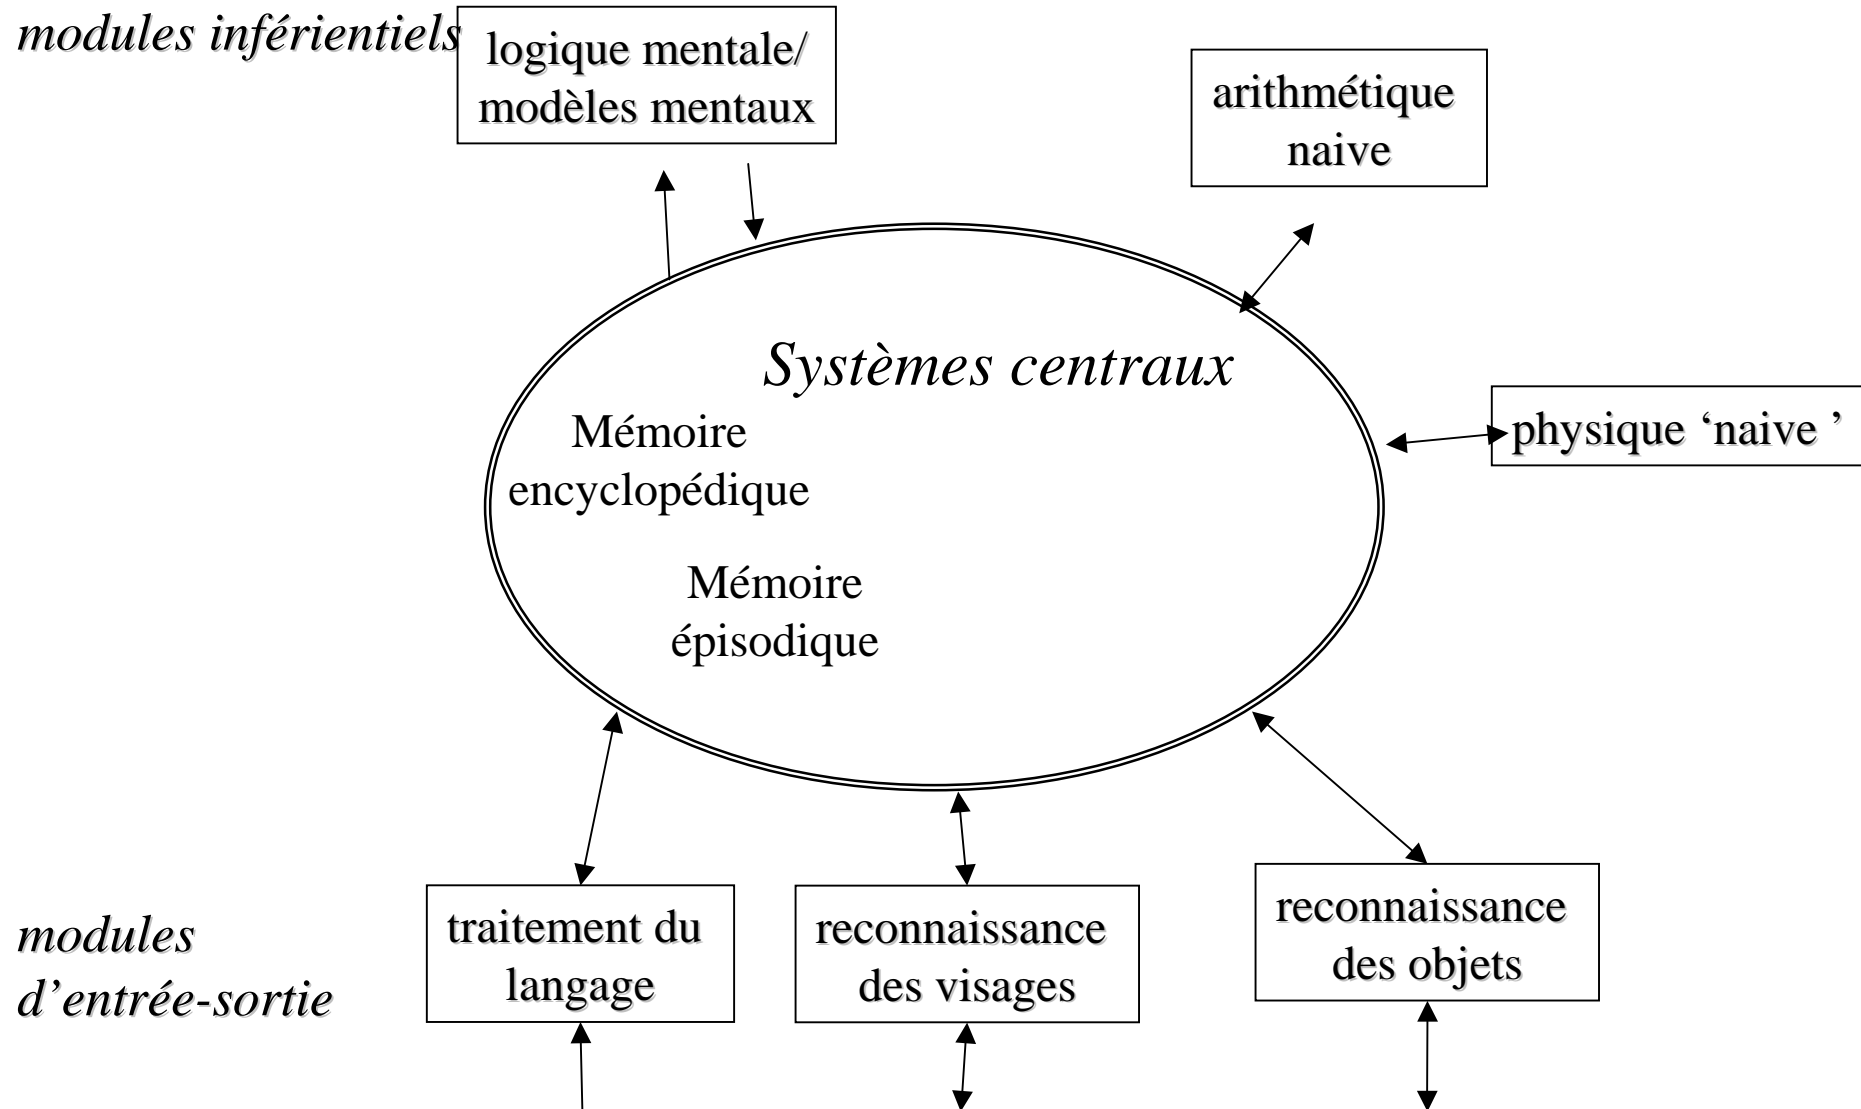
modules inférientiels

logique mentale/ modèles mentaux

arithmétique naive

Systèmes centraux

Mémoire encyclopédique

Mémoire épisodique

physique ‘naive ’

modules d’entrée-sortie

traitement du langage

reconnaissance des visages

reconnaissance des objets